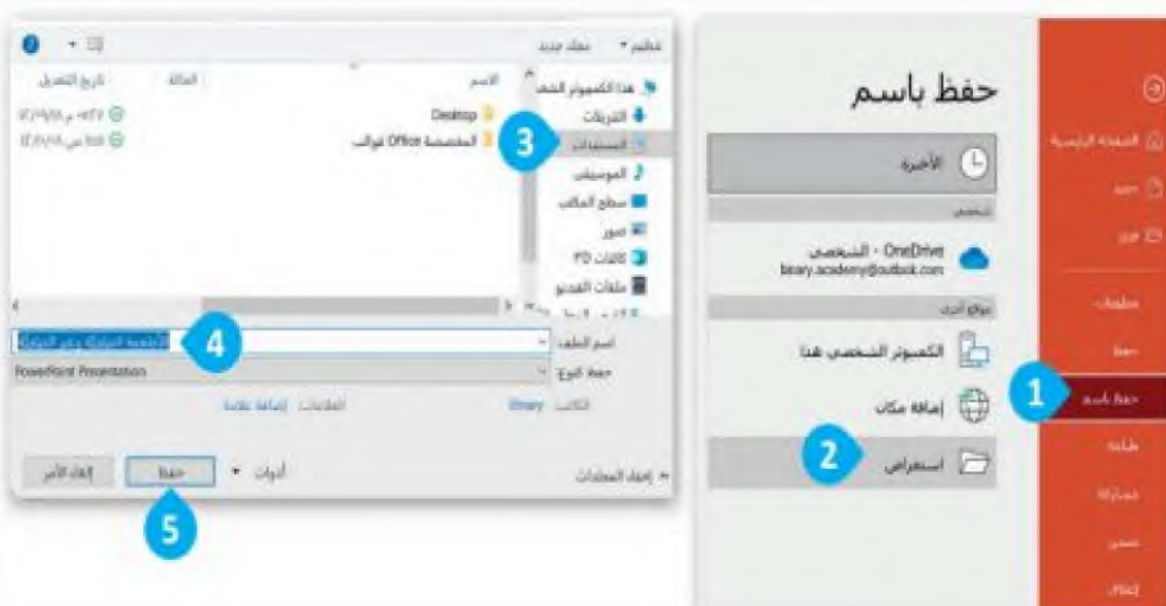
تنظيم ▾ مجلد جديد

هذا الكمبيوتر الشخصي
التنزيلات
المستندات
الموسيقى
سطح المكتب
صور
كائنات 3D
ملفات الفيديو

الاسم
الحالة
تاريخ التعديل

Desktop
المخصصة Office قوالب

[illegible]

اسم الملف:
حفظ النوع: PowerPoint Presentation
الكاتب: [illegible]
العلامات: إضافة علامة

إخفاء المجلدات
أدوات ▾
حفظ
إلغاء الأمر

حفظ باسم

الأخيرة
شخصي
OneDrive - الشخصي
beary.academy@outlook.com
مواقع أخرى
الكمبيوتر الشخصي هذا
إضافة مكان
استعراض

الصفحة الرئيسية
جديد
فتح
معلومات
حفظ
حفظ باسم
طباعة
مشاركة
تصدير
إغلاق

1
2
3
4
5